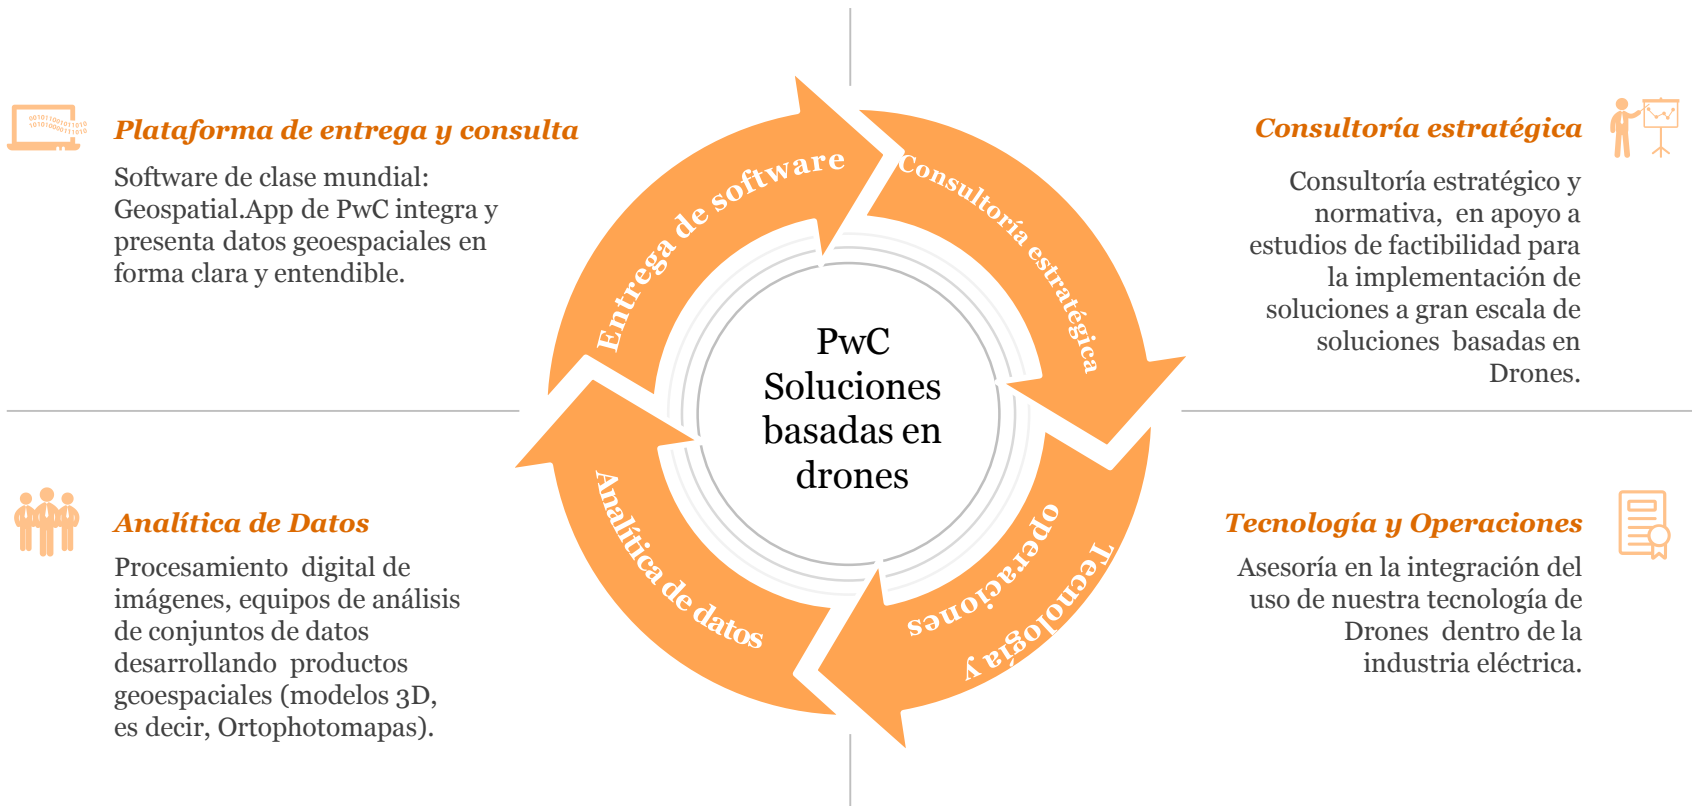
Plataforma de entrega y consulta

Software de clase mundial: Geospatial.App de PwC integra y presenta datos geoespaciales en forma clara y entendible.

Consultoría estratégica

Consultoría estratégico y normativa, en apoyo a estudios de factibilidad para la implementación de soluciones a gran escala de soluciones basadas en Drones.

Entrega de software

Consultoría estratégica

PwC Soluciones basadas en drones

Analítica de datos

Tecnología y operaciones

Analítica de Datos

Procesamiento digital de imágenes, equipos de análisis de conjuntos de datos desarrollando productos geoespaciales (modelos 3D, es decir, Ortophotomapas).

Tecnología y Operaciones

Asesoría en la integración del uso de nuestra tecnología de Drones dentro de la industria eléctrica.